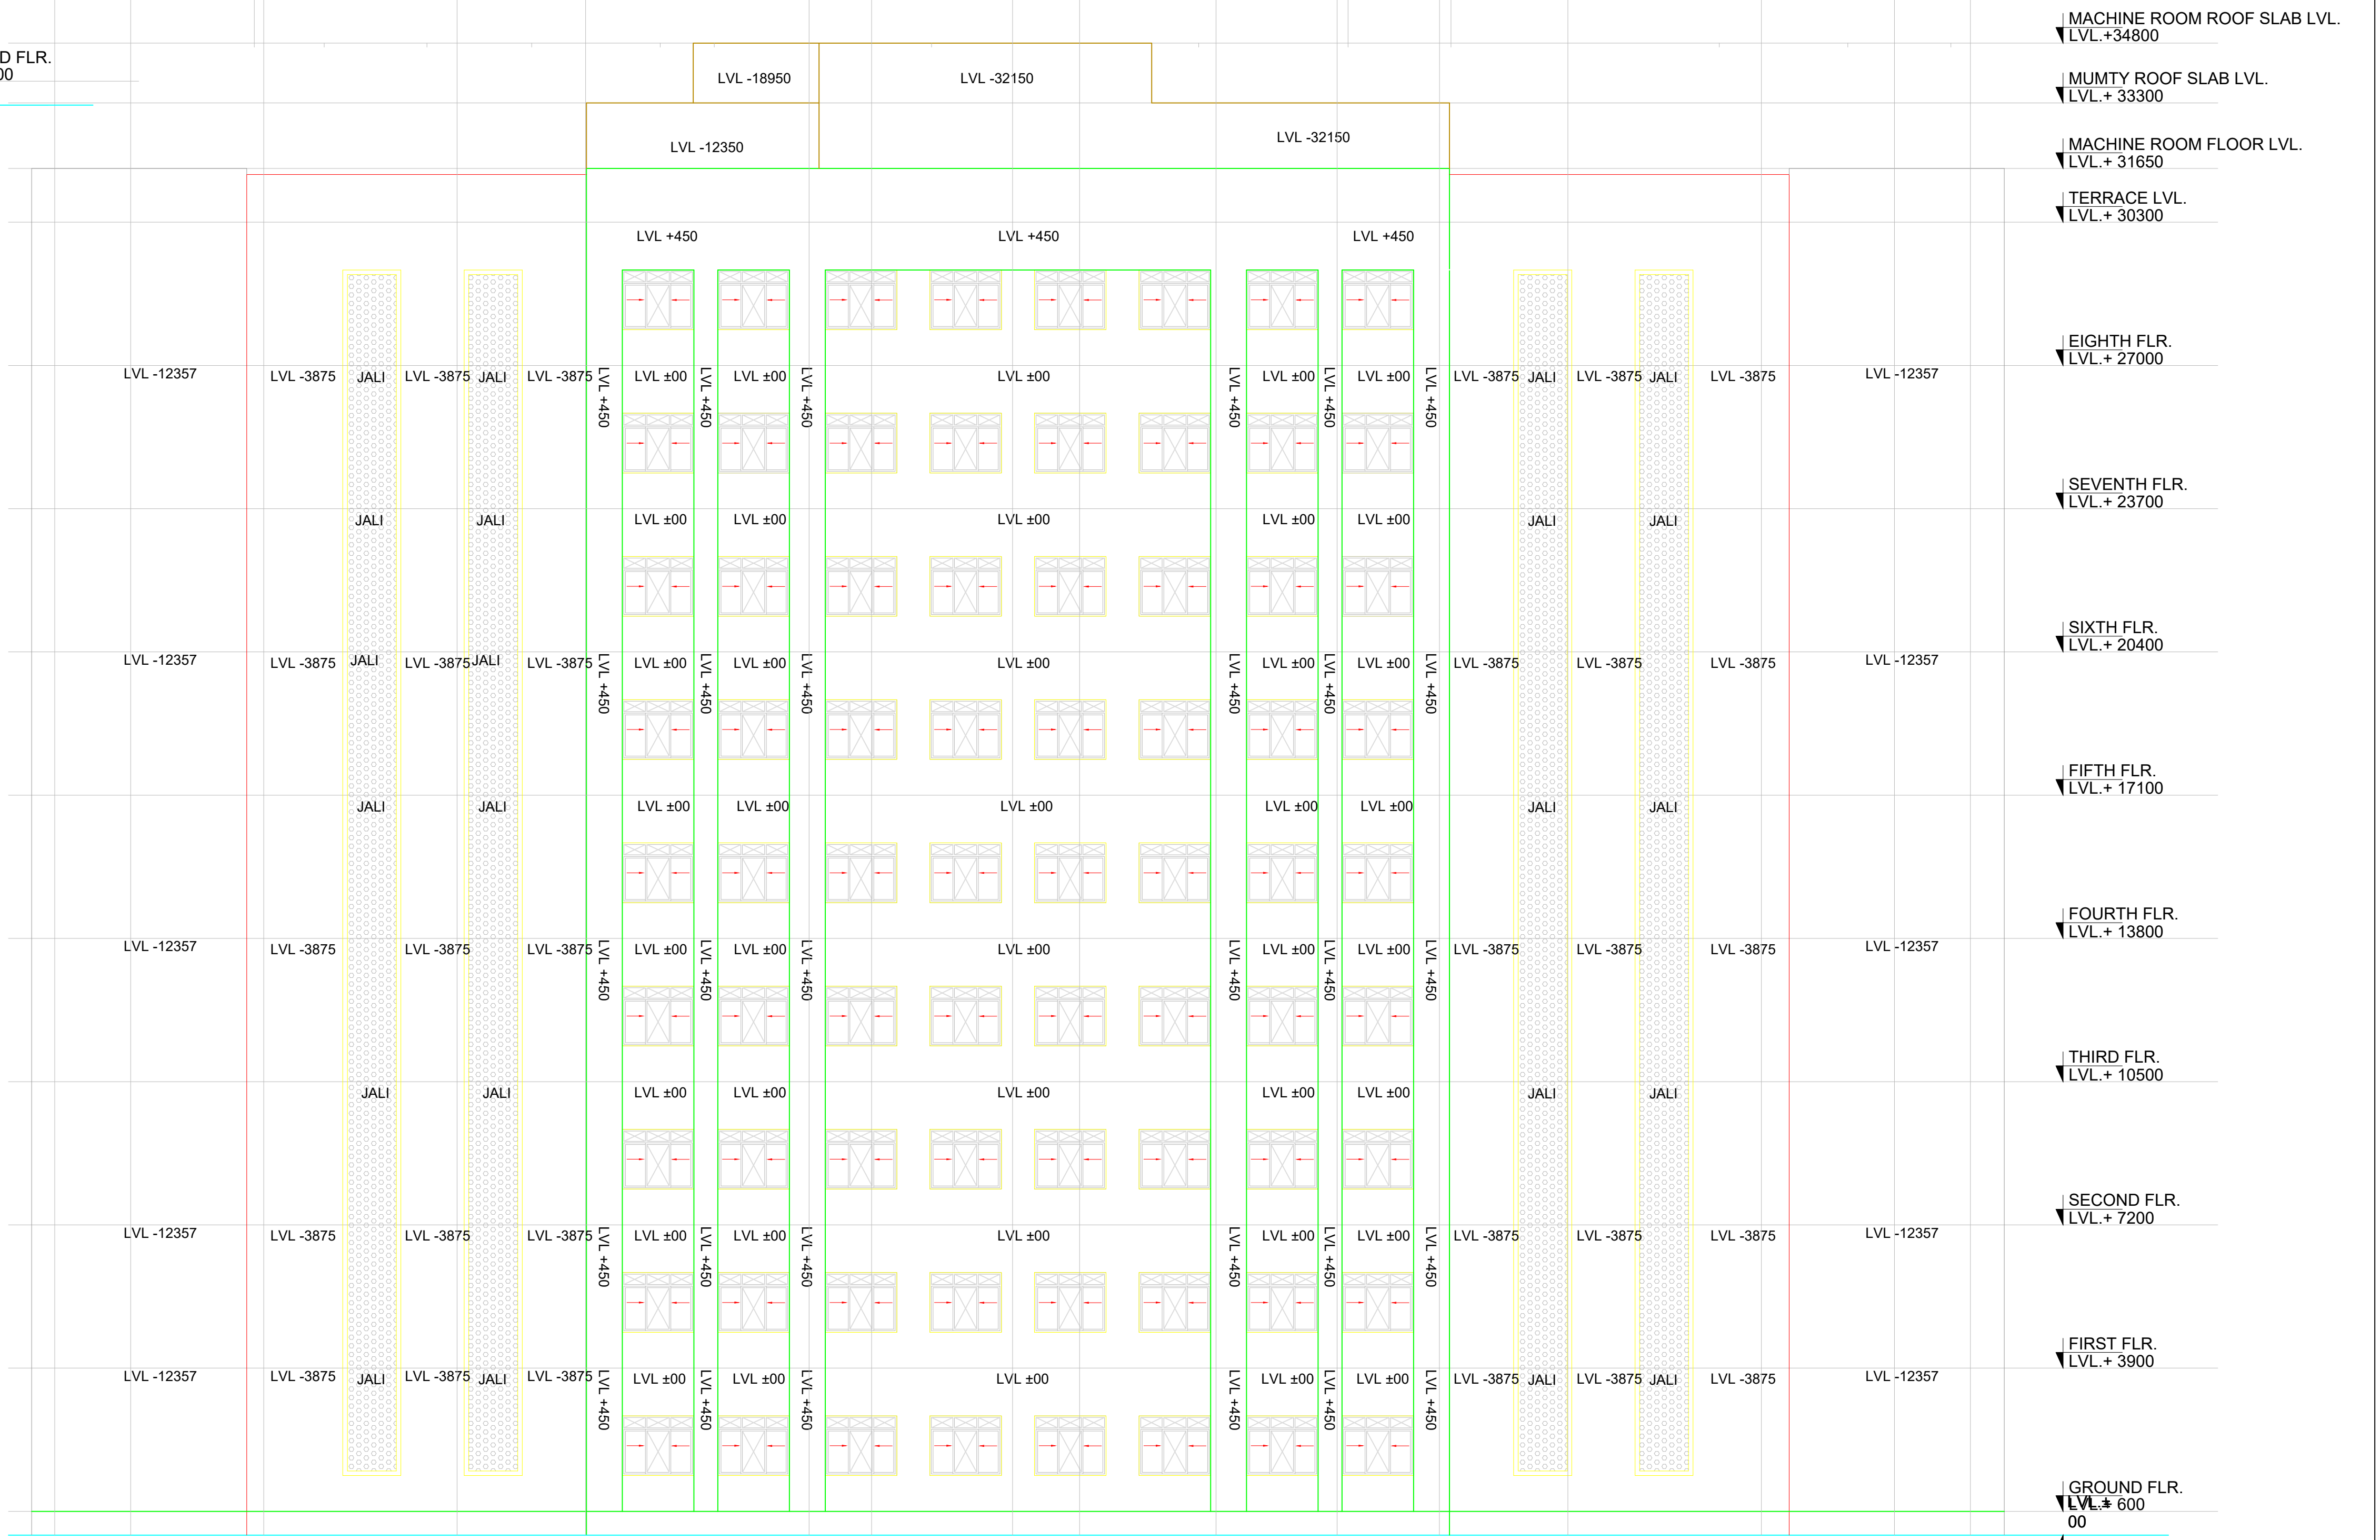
D FLR.
00

LVL -18950
LVL -32150
LVL -12350
LVL -32150

MACHINE ROOM ROOF SLAB LVL.
LVL.+34800
MUMTY ROOF SLAB LVL.
LVL.+ 33300
MACHINE ROOM FLOOR LVL.
LVL.+ 31650
TERRACE LVL.
LVL.+ 30300

LVL +450 LVL +450 LVL +450

EIGHTH FLR.
LVL.+ 27000
LVL -12357 LVL -3875 JALI LVL -3875 JALI LVL -3875 LVL +450 LVL ±00 LVL +450 LVL ±00 LVL +450 LVL ±00 LVL +450 LVL ±00 LVL +450 LVL ±00 LVL +450 LVL -3875 JALI LVL -3875 JALI LVL -3875 LVL -12357

SEVENTH FLR.
LVL.+ 23700
JALI JALI LVL ±00 LVL ±00 LVL ±00 LVL ±00 LVL ±00 JALI JALI

SIXTH FLR.
LVL.+ 20400
LVL -12357 LVL -3875 JALI LVL -3875 JALI LVL -3875 LVL +450 LVL ±00 LVL +450 LVL ±00 LVL +450 LVL ±00 LVL +450 LVL ±00 LVL +450 LVL ±00 LVL +450 LVL -3875 LVL -3875 LVL -3875 LVL -12357

FIFTH FLR.
LVL.+ 17100
JALI JALI LVL ±00 LVL ±00 LVL ±00 LVL ±00 LVL ±00 JALI JALI

FOURTH FLR.
LVL.+ 13800
LVL -12357 LVL -3875 LVL -3875 LVL -3875 LVL +450 LVL ±00 LVL +450 LVL ±00 LVL +450 LVL ±00 LVL +450 LVL ±00 LVL +450 LVL ±00 LVL +450 LVL -3875 LVL -3875 LVL -3875 LVL -12357

THIRD FLR.
LVL.+ 10500
JALI JALI LVL ±00 LVL ±00 LVL ±00 LVL ±00 LVL ±00 JALI JALI

SECOND FLR.
LVL.+ 7200
LVL -12357 LVL -3875 LVL -3875 LVL -3875 LVL +450 LVL ±00 LVL +450 LVL ±00 LVL +450 LVL ±00 LVL +450 LVL ±00 LVL +450 LVL ±00 LVL +450 LVL -3875 LVL -3875 LVL -3875 LVL -12357

FIRST FLR.
LVL.+ 3900
LVL -12357 LVL -3875 JALI LVL -3875 JALI LVL -3875 LVL +450 LVL ±00 LVL +450 LVL ±00 LVL +450 LVL ±00 LVL +450 LVL ±00 LVL +450 LVL ±00 LVL +450 LVL -3875 JALI LVL -3875 JALI LVL -3875 LVL -12357

GROUND FLR.
LVL.± 600
00